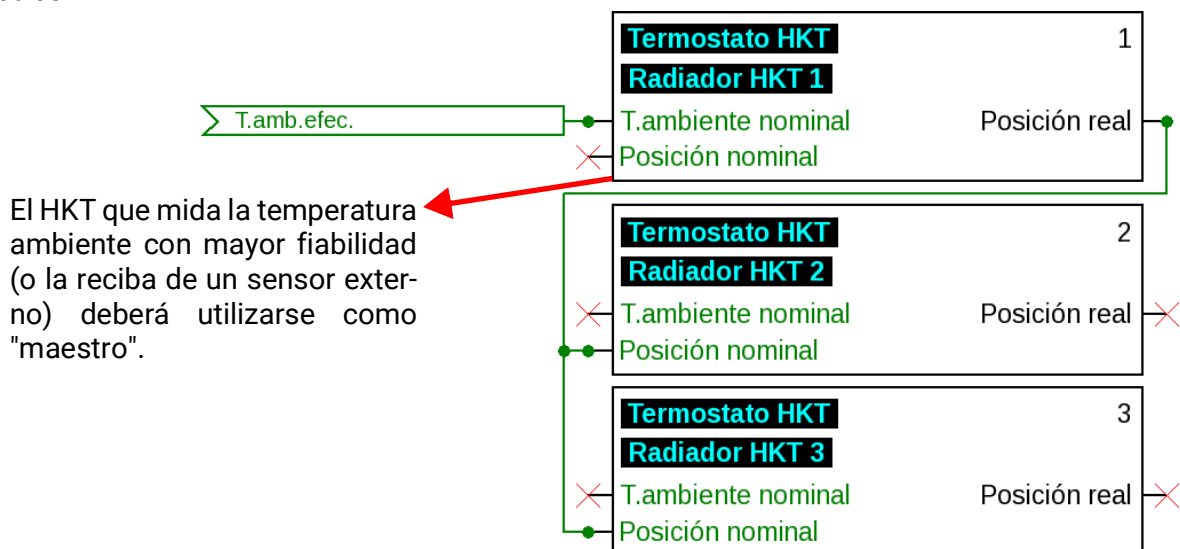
T.amb.efec.

Termostato HKT
Radiador HKT 1
1
T.ambiente nominal
Posición real
Posición nominal

El HKT que mida la temperatura ambiente con mayor fiabilidad (o la reciba de un sensor externo) deberá utilizarse como "maestro".

Termostato HKT
Radiador HKT 2
2
T.ambiente nominal
Posición real
Posición nominal

Termostato HKT
Radiador HKT 3
3
T.ambiente nominal
Posición real
Posición nominal